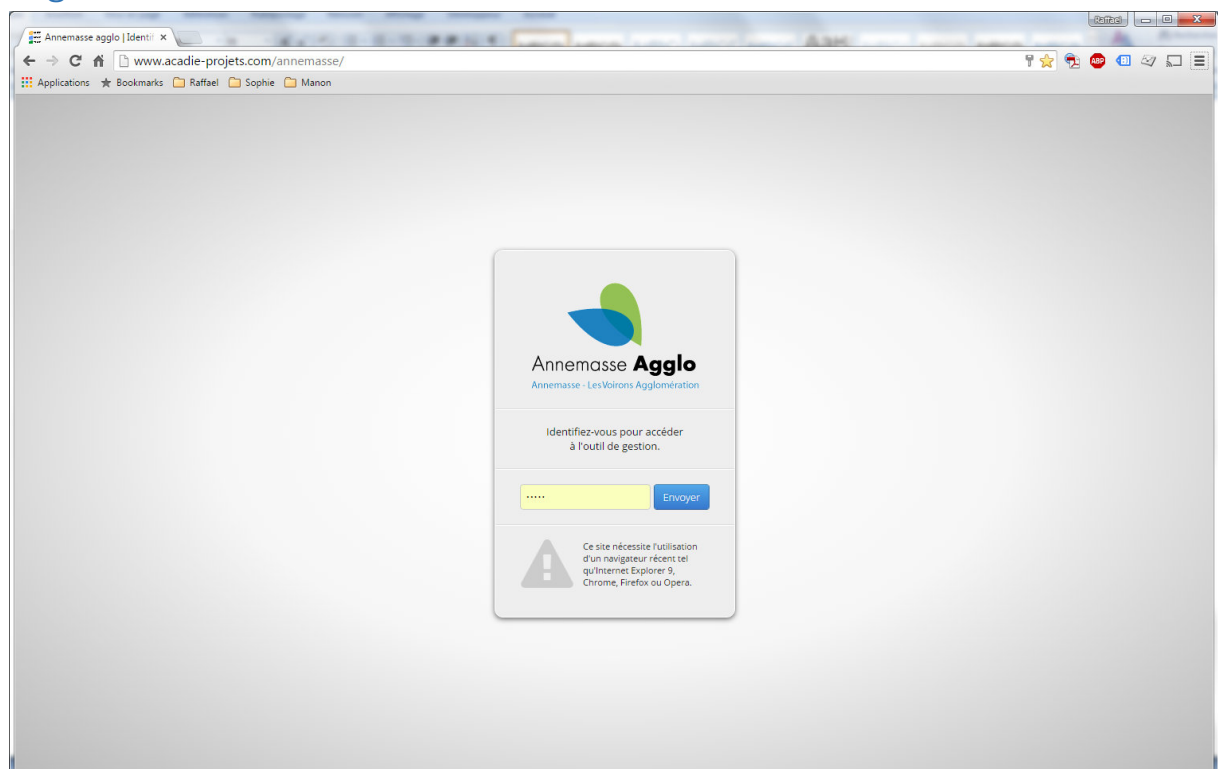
Annemasse agglo | Identi ×

Raffael

www.acadie-projets.com/annemasse/

Applications Bookmarks Raffael Sophie Manon

Annemasse Aggl​o
Annemasse - Les Voirons Agglomération

Identifiez-vous pour accéder à l'outil de gestion.

•••••
Envoyer

Ce site nécessite l'utilisation d'un navigateur récent tel qu'Internet Explorer 9, Chrome, Firefox ou Opera.